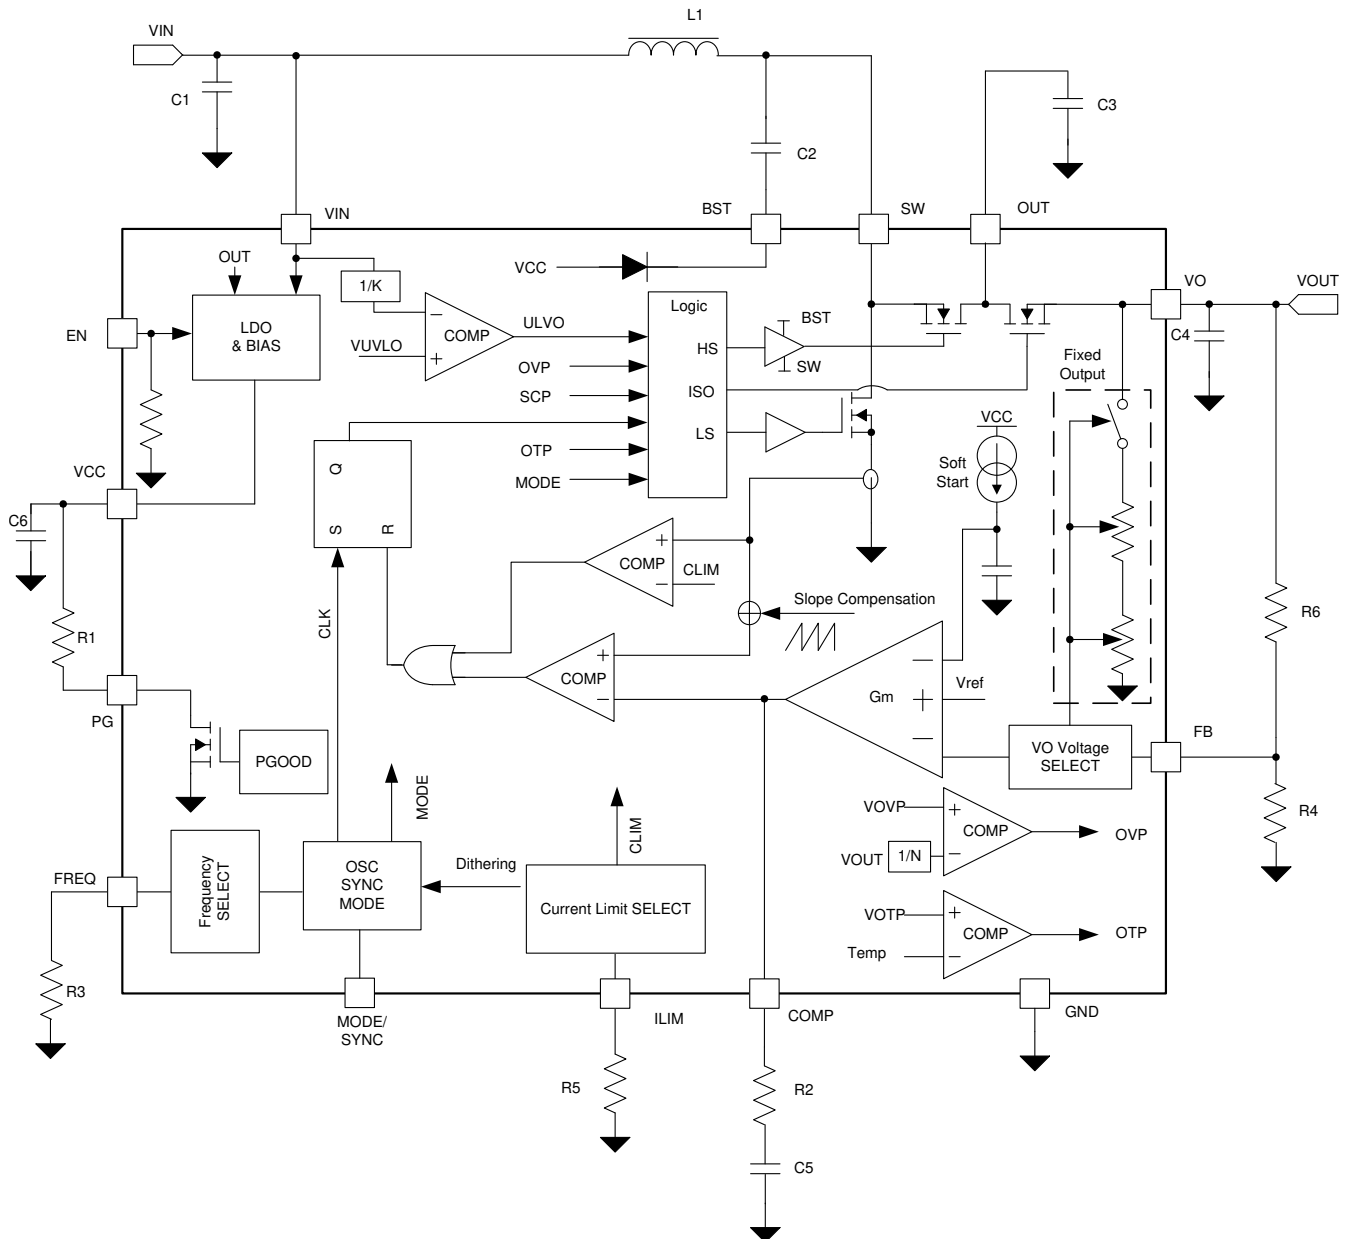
VIN
L1
C1
C2
C3
VIN
BST
SW
OUT
OUT
VCC
LDO & BIAS
1/K
Logic
EN
VUVLO
COMP
ULVO
HS
BST
SW
VO
VOUT
C4
OVP
SCP
ISO
Fixed Output
LS
VCC
OTP
VCC
MODE
Soft Start
Q
C6
S
R
COMP
+
−
CLIM
R1
CLK
Slope Compensation
R6
COMP
+
−
Gm
Vref
PG
PGOOD
VO Voltage SELECT
FB
MODE
R4
VOVP
+
COMP
OVP
CLIM
VOUT
1/N
−
Dithering
FREQ
Frequency SELECT
OSC SYNC MODE
Current Limit SELECT
VOTP
+
COMP
OTP
Temp
−
R3
MODE/ SYNC
ILIM
COMP
GND
R5
R2
C5